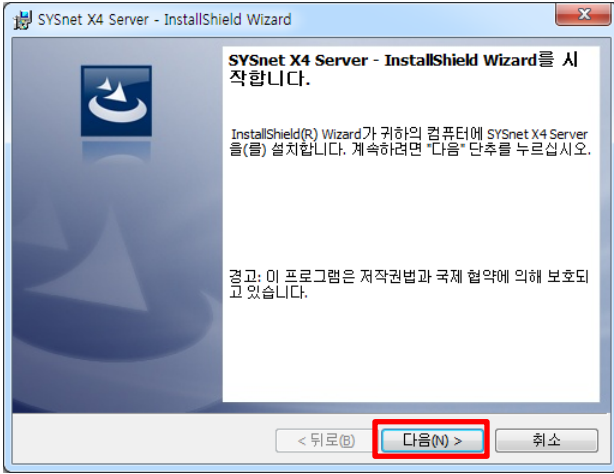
SYSnet X4 Server - InstallShield Wizard

SYSnet X4 Server - InstallShield Wizard를 시작합니다.

InstallShield(R) Wizard가 귀하의 컴퓨터에 SYSnet X4 Server을(를) 설치합니다. 계속하려면 "다음" 단추를 누르십시오.

경고: 이 프로그램은 저작권법과 국제 협약에 의해 보호되고 있습니다.

< 뒤로(B)
다음(N) >
취소